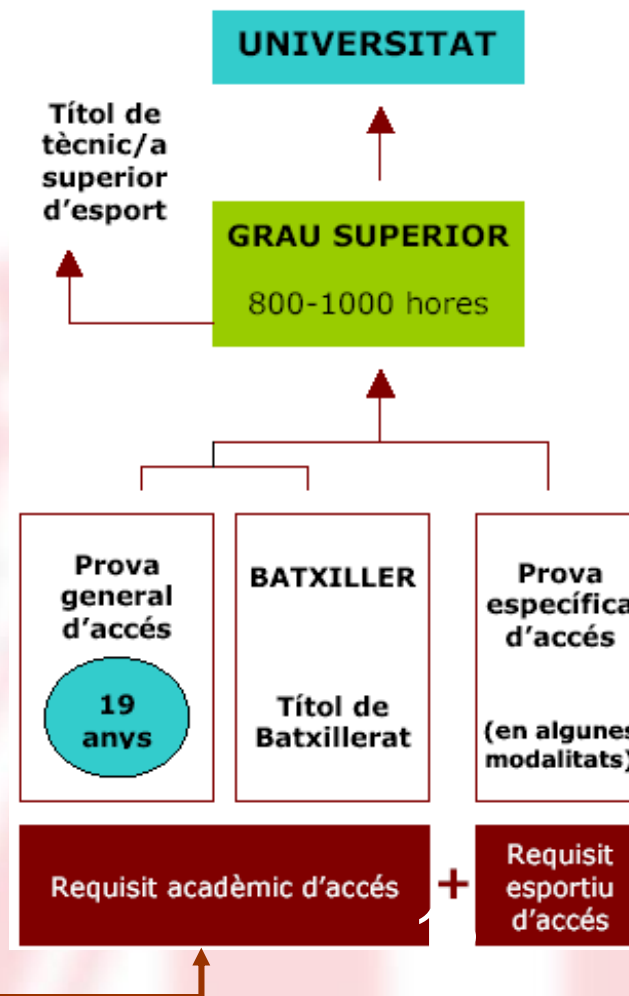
UNIVERSITAT

Títol de tècnic/a superior d'esport

GRAU SUPERIOR

800-1000 hores

Prova general d'accés

19 anys

BATXILLER

Títol de Batxillerat

Prova específica d'accés

(en algunes modalitats)

Requisit acadèmic d'accés

+

Requisit esportiu d'accés